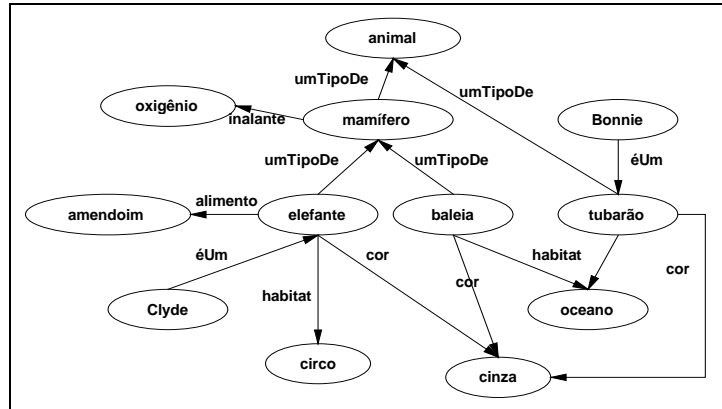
animal

umTipoDe

umTipoDe

oxigênio

inalante

mamífero

Bonnie

umTipoDe

umTipoDe

éUm

amendoim

alimento

elefante

baleia

tubarão

éUm

cor

habitat

cor

cor

Clyde

habitat

oceano

circo

cinza